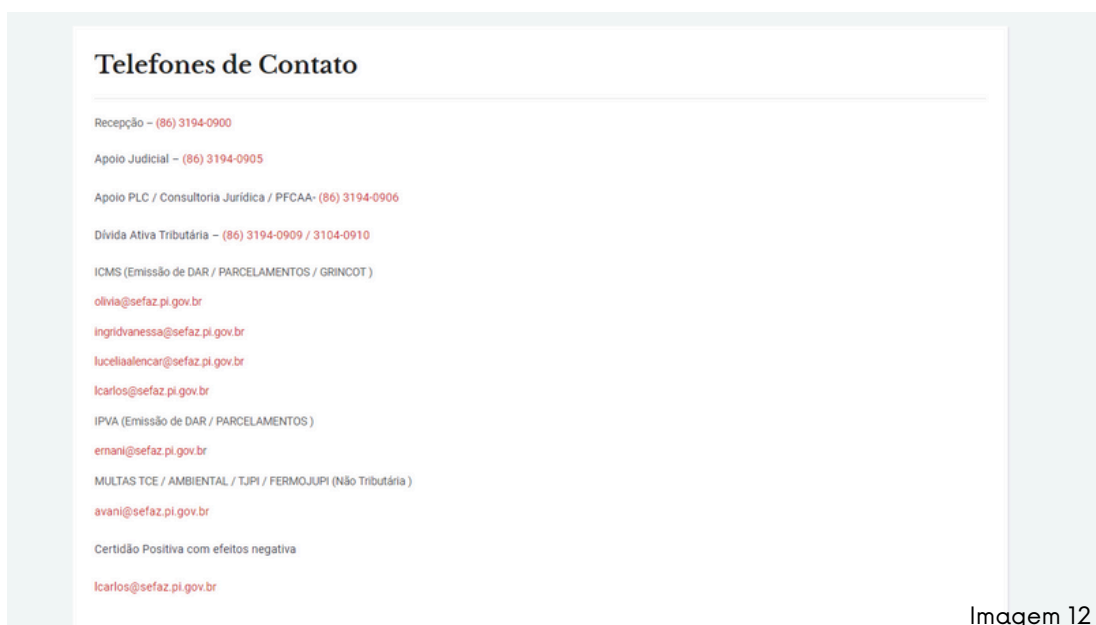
Telefones de Contato

Recepção – (86) 3194-0900

Apoio Judicial – (86) 3194-0905

Apoio PLC / Consultoria Jurídica / PFCAA- (86) 3194-0906

Dívida Ativa Tributária – (86) 3194-0909 / 3104-0910

ICMS (Emissão de DAR / PARCELAMENTOS / GRINCOT )

olivia@sefaz.pi.gov.br

ingridvanessa@sefaz.pi.gov.br

luceliaalencar@sefaz.pi.gov.br

lcarlos@sefaz.pi.gov.br

IPVA (Emissão de DAR / PARCELAMENTOS )

ernani@sefaz.pi.gov.br

MULTAS TCE / AMBIENTAL / TJPI / FERMOJUPI (Não Tributária )

avani@sefaz.pi.gov.br

Certidão Positiva com efeitos negativa

lcarlos@sefaz.pi.gov.br

Imagem 12